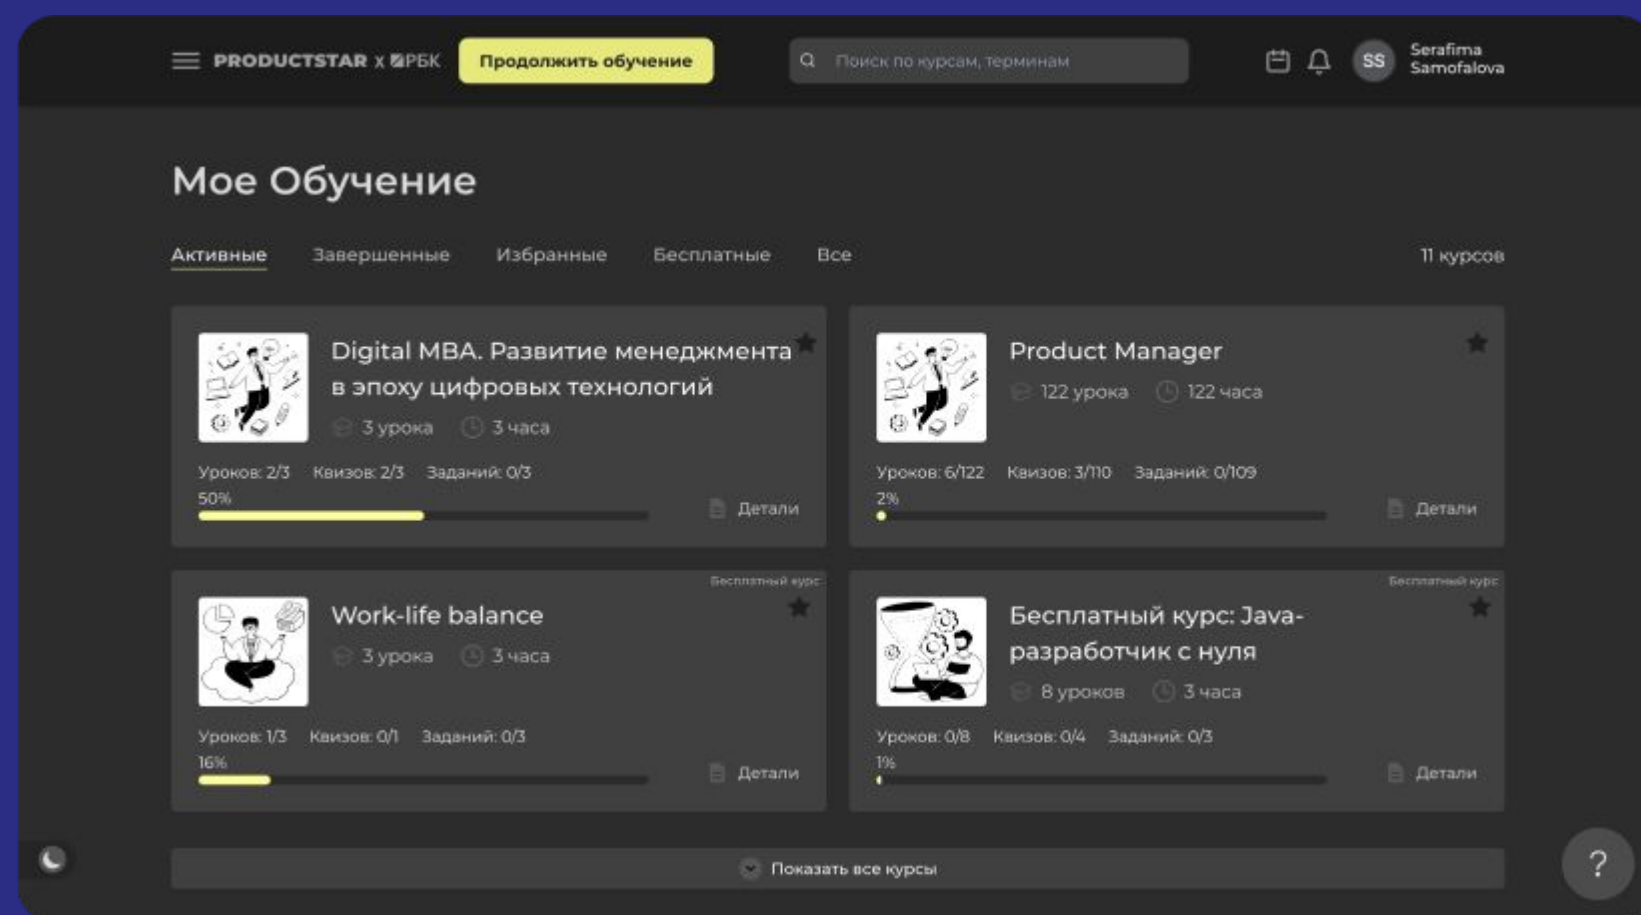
PRODUCTSTAR x РБК Продолжить обучение

Поиск по курсам, терминам

SS Serafima Samofalova

Мое Обучение

Активные Завершенные Избранные Бесплатные Все

11 курсов

Digital MBA. Развитие менеджмента в эпоху цифровых технологий
3 урока 3 часа
Уроков: 2/3 Квизов: 2/3 Заданий: 0/3
50%
Детали

Product Manager
122 урока 122 часа
Уроков: 6/122 Квизов: 3/110 Заданий: 0/109
2%
Детали

Бесплатный курс
Work-life balance
3 урока 3 часа
Уроков: 1/3 Квизов: 0/1 Заданий: 0/3
16%
Детали

Бесплатный курс
Бесплатный курс: Java-разработчик с нуля
8 уроков 3 часа
Уроков: 0/8 Квизов: 0/4 Заданий: 0/3
1%
Детали

Показать все курсы

?